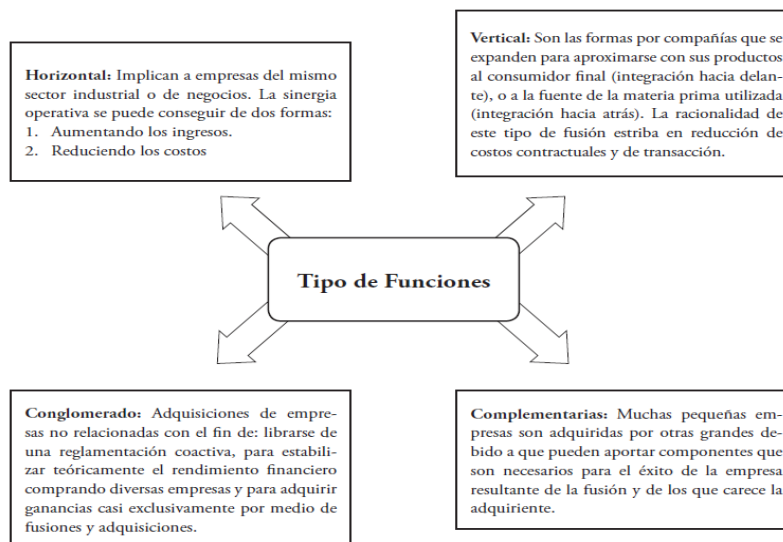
**Horizontal:** Implican a empresas del mismo sector industrial o de negocios. La sinergia operativa se puede conseguir de dos formas:
1. Aumentando los ingresos.
2. Reduciendo los costos

**Vertical:** Son las formas por compañías que se expanden para aproximarse con sus productos al consumidor final (integración hacia delante), o a la fuente de la materia prima utilizada (integración hacia atrás). La racionalidad de este tipo de fusión estriba en reducción de costos contractuales y de transacción.

**Tipo de Funciones**

**Conglomerado:** Adquisiciones de empresas no relacionadas con el fin de: librarse de una reglamentación coactiva, para estabilizar teóricamente el rendimiento financiero comprando diversas empresas y para adquirir ganancias casi exclusivamente por medio de fusiones y adquisiciones.

**Complementarias:** Muchas pequeñas empresas son adquiridas por otras grandes debido a que pueden aportar componentes que son necesarios para el éxito de la empresa resultante de la fusión y de los que carece la adquiriente.